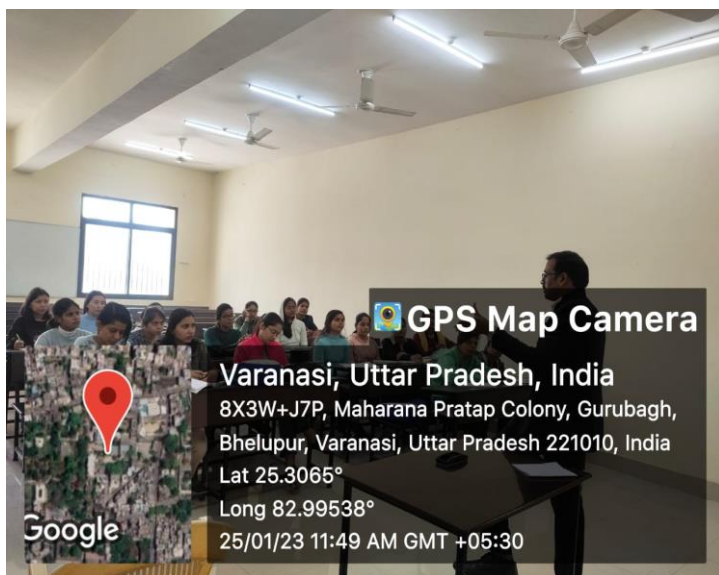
GPS Map Camera

Varanasi, Uttar Pradesh, India

8X3W+J7P, Maharana Pratap Colony, Gurubagh, Bhelupur, Varanasi, Uttar Pradesh 221010, India

Lat 25.3065°

Long 82.99538°

25/01/23 11:49 AM GMT +05:30

Google